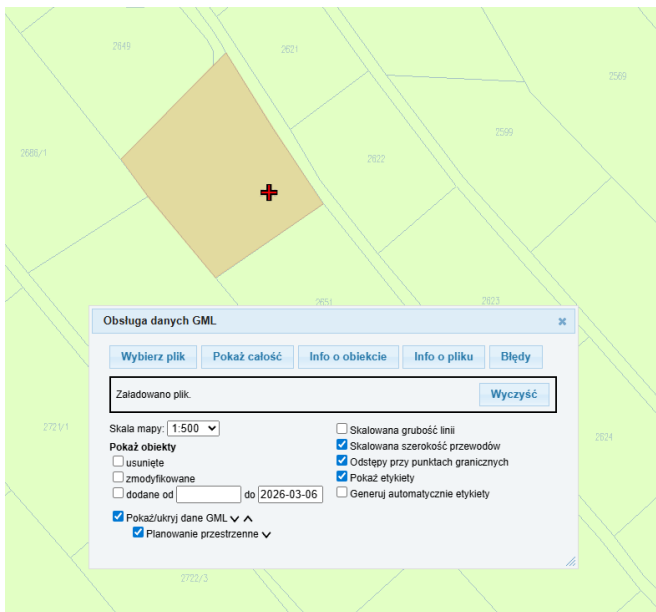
2649
2621
2569
2686/1
2599
2622
2651
2623
Obsługa danych GML
Wybierz plik
Pokaż całość
Info o obiekcie
Info o pliku
Błędy
Załadowano plik.
Wyczyść
2721/1
Skala mapy: 1:500
Pokaż obiekty
usunięte
zmodyfikowane
dodane od
do 2026-03-06
Skalowana grubość linii
Skalowana szerokość przewodów
Odstępy przy punktach granicznych
Pokaż etykiety
Generuj automatycznie etykiety
2624
Pokaż/ukryj dane GML
Planowanie przestrzenne
2722/3